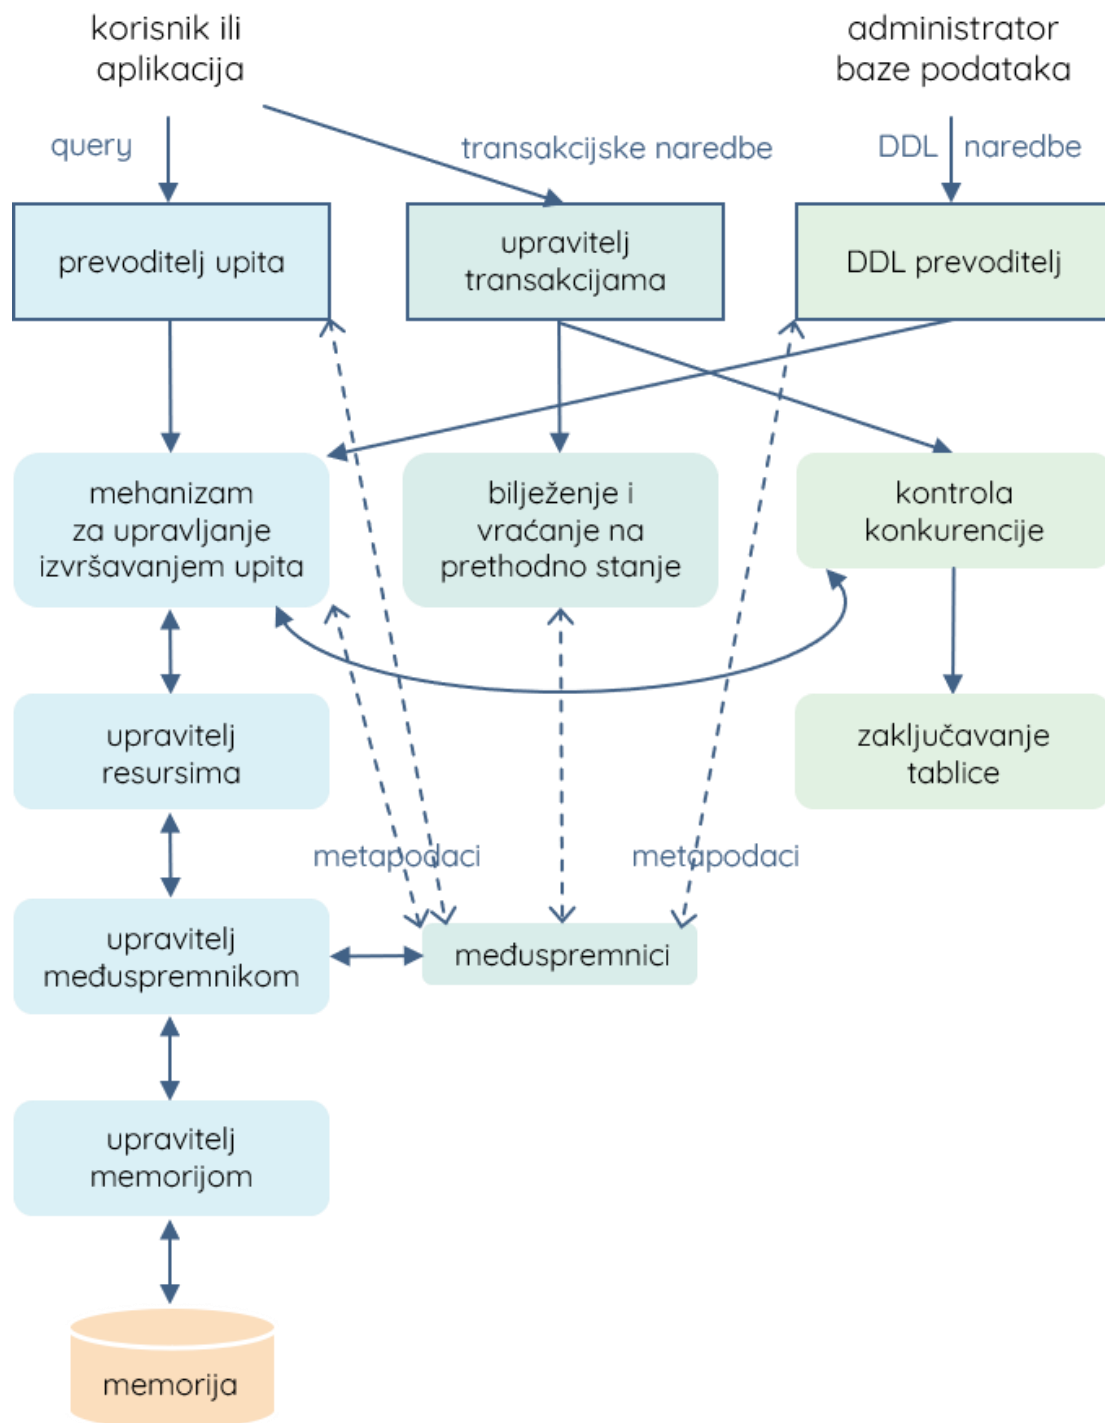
korisnik ili aplikacija

administrator baze podataka

query

transakcijske naredbe

DDL naredbe

prevoditelj upita

upravitelj transakcijama

DDL prevoditelj

mehanizam za upravljanje izvršavanjem upita

bilježenje i vraćanje na prethodno stanje

kontrola konkurencije

upravitelj resursima

zaključavanje tablice

metapodaci

metapodaci

upravitelj međuspremnikom

međuspremnici

upravitelj memorijom

memorija